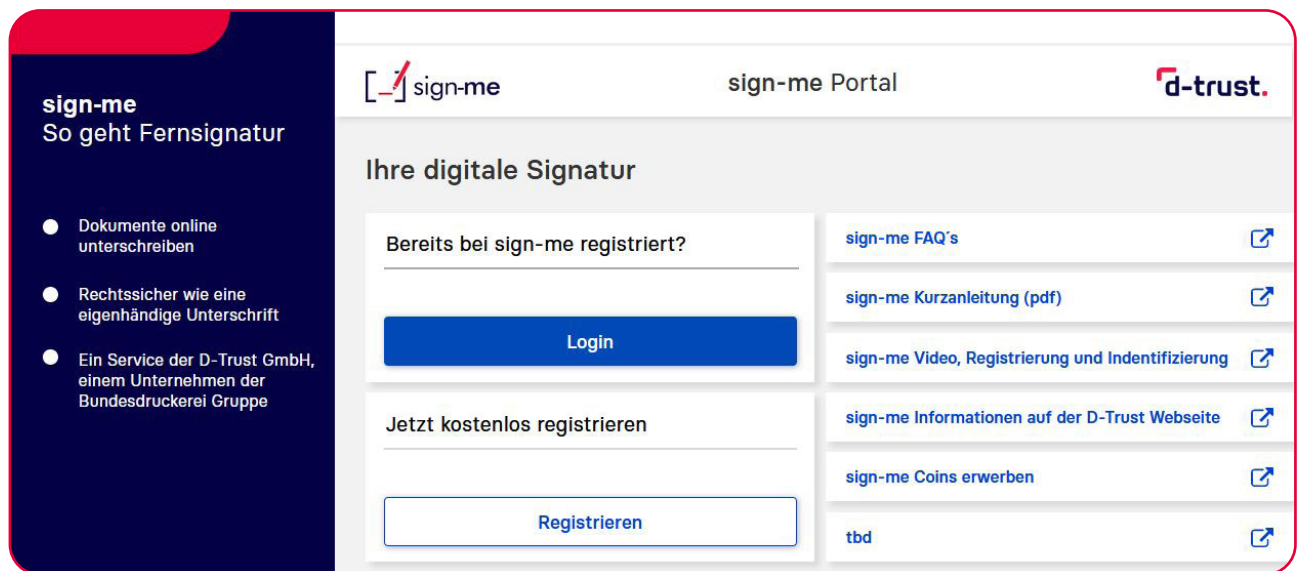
sign-me
So geht Fernsignatur

- Dokumente online unterschreiben
- Rechtssicher wie eine eigenhändige Unterschrift
- Ein Service der D-Trust GmbH, einem Unternehmen der Bundesdruckerei Gruppe

sign-me

sign-me Portal

d-trust.

Ihre digitale Signatur

Bereits bei sign-me registriert?

Login

Jetzt kostenlos registrieren

Registrieren

sign-me FAQ´s

sign-me Kurzanleitung (pdf)

sign-me Video, Registrierung und Indentifizierung

sign-me Informationen auf der D-Trust Webseite

sign-me Coins erwerben

tbd